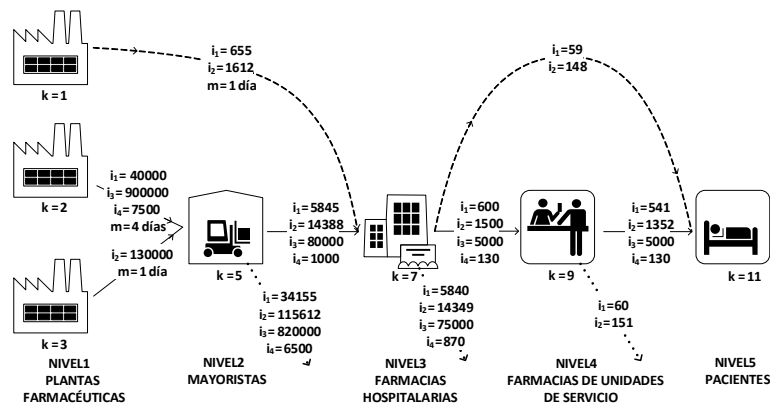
k = 1

$i_1 = 655$
$i_2 = 1612$
m = 1 día

$i_1 = 59$
$i_2 = 148$

k = 2

$i_1 = 40000$
$i_3 = 900000$
$i_4 = 7500$
m = 4 días

$i_2 = 130000$
m = 1 día

k = 3

k = 5

$i_1 = 5845$
$i_2 = 14388$
$i_3 = 80000$
$i_4 = 1000$

$i_1 = 34155$
$i_2 = 115612$
$i_3 = 820000$
$i_4 = 6500$

k = 7

$i_1 = 5840$
$i_2 = 14349$
$i_3 = 75000$
$i_4 = 870$

$i_1 = 600$
$i_2 = 1500$
$i_3 = 5000$
$i_4 = 130$

k = 9

$i_1 = 60$
$i_2 = 151$

$i_1 = 541$
$i_2 = 1352$
$i_3 = 5000$
$i_4 = 130$

k = 11

NIVEL1
PLANTAS
FARMACÉUTICAS

NIVEL2
MAYORISTAS

NIVEL3
FARMACIAS
HOSPITALARIAS

NIVEL4
FARMACIAS DE UNIDADES
DE SERVICIO

NIVEL5
PACIENTES